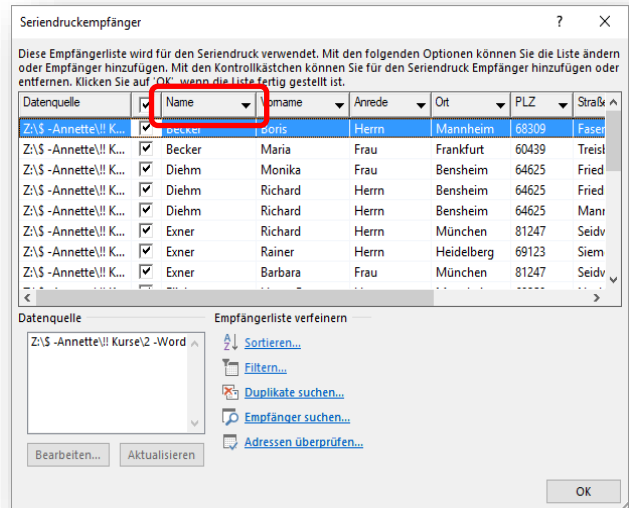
Seriendruckempfänger ? ×

Diese Empfängerliste wird für den Seriendruck verwendet. Mit den folgenden Optionen können Sie die Liste ändern oder Empfänger hinzufügen. Mit den Kontrollkästchen können Sie für den Seriendruck Empfänger hinzufügen oder entfernen. Klicken Sie auf 'OK', wenn die Liste fertig gestellt ist.

| Datenquelle | ☑ | Name | Vorname | Anrede | Ort | PLZ | Straß |
|---|---|---|---|---|---|---|---|
| Z:\$ -Annette\!! K... | ☑ | Becker | Boris | Herrn | Mannheim | 68309 | Faser |
| Z:\$ -Annette\!! K... | ☑ | Becker | Maria | Frau | Frankfurt | 60439 | Treisb |
| Z:\$ -Annette\!! K... | ☑ | Diehm | Monika | Frau | Bensheim | 64625 | Fried |
| Z:\$ -Annette\!! K... | ☑ | Diehm | Richard | Herrn | Bensheim | 64625 | Fried |
| Z:\$ -Annette\!! K... | ☑ | Diehm | Richard | Herrn | Bensheim | 64625 | Mann |
| Z:\$ -Annette\!! K... | ☑ | Exner | Richard | Herrn | München | 81247 | Seidv |
| Z:\$ -Annette\!! K... | ☑ | Exner | Rainer | Herrn | Heidelberg | 69123 | Siem |
| Z:\$ -Annette\!! K... | ☑ | Exner | Barbara | Frau | München | 81247 | Seidv |

Datenquelle

Z:\$ -Annette\!! Kurse\2 -Word

Bearbeiten... Aktualisieren

Empfängerliste verfeinern

Sortieren...

Filtern...

Duplikate suchen...

Empfänger suchen...

Adressen überprüfen...

OK